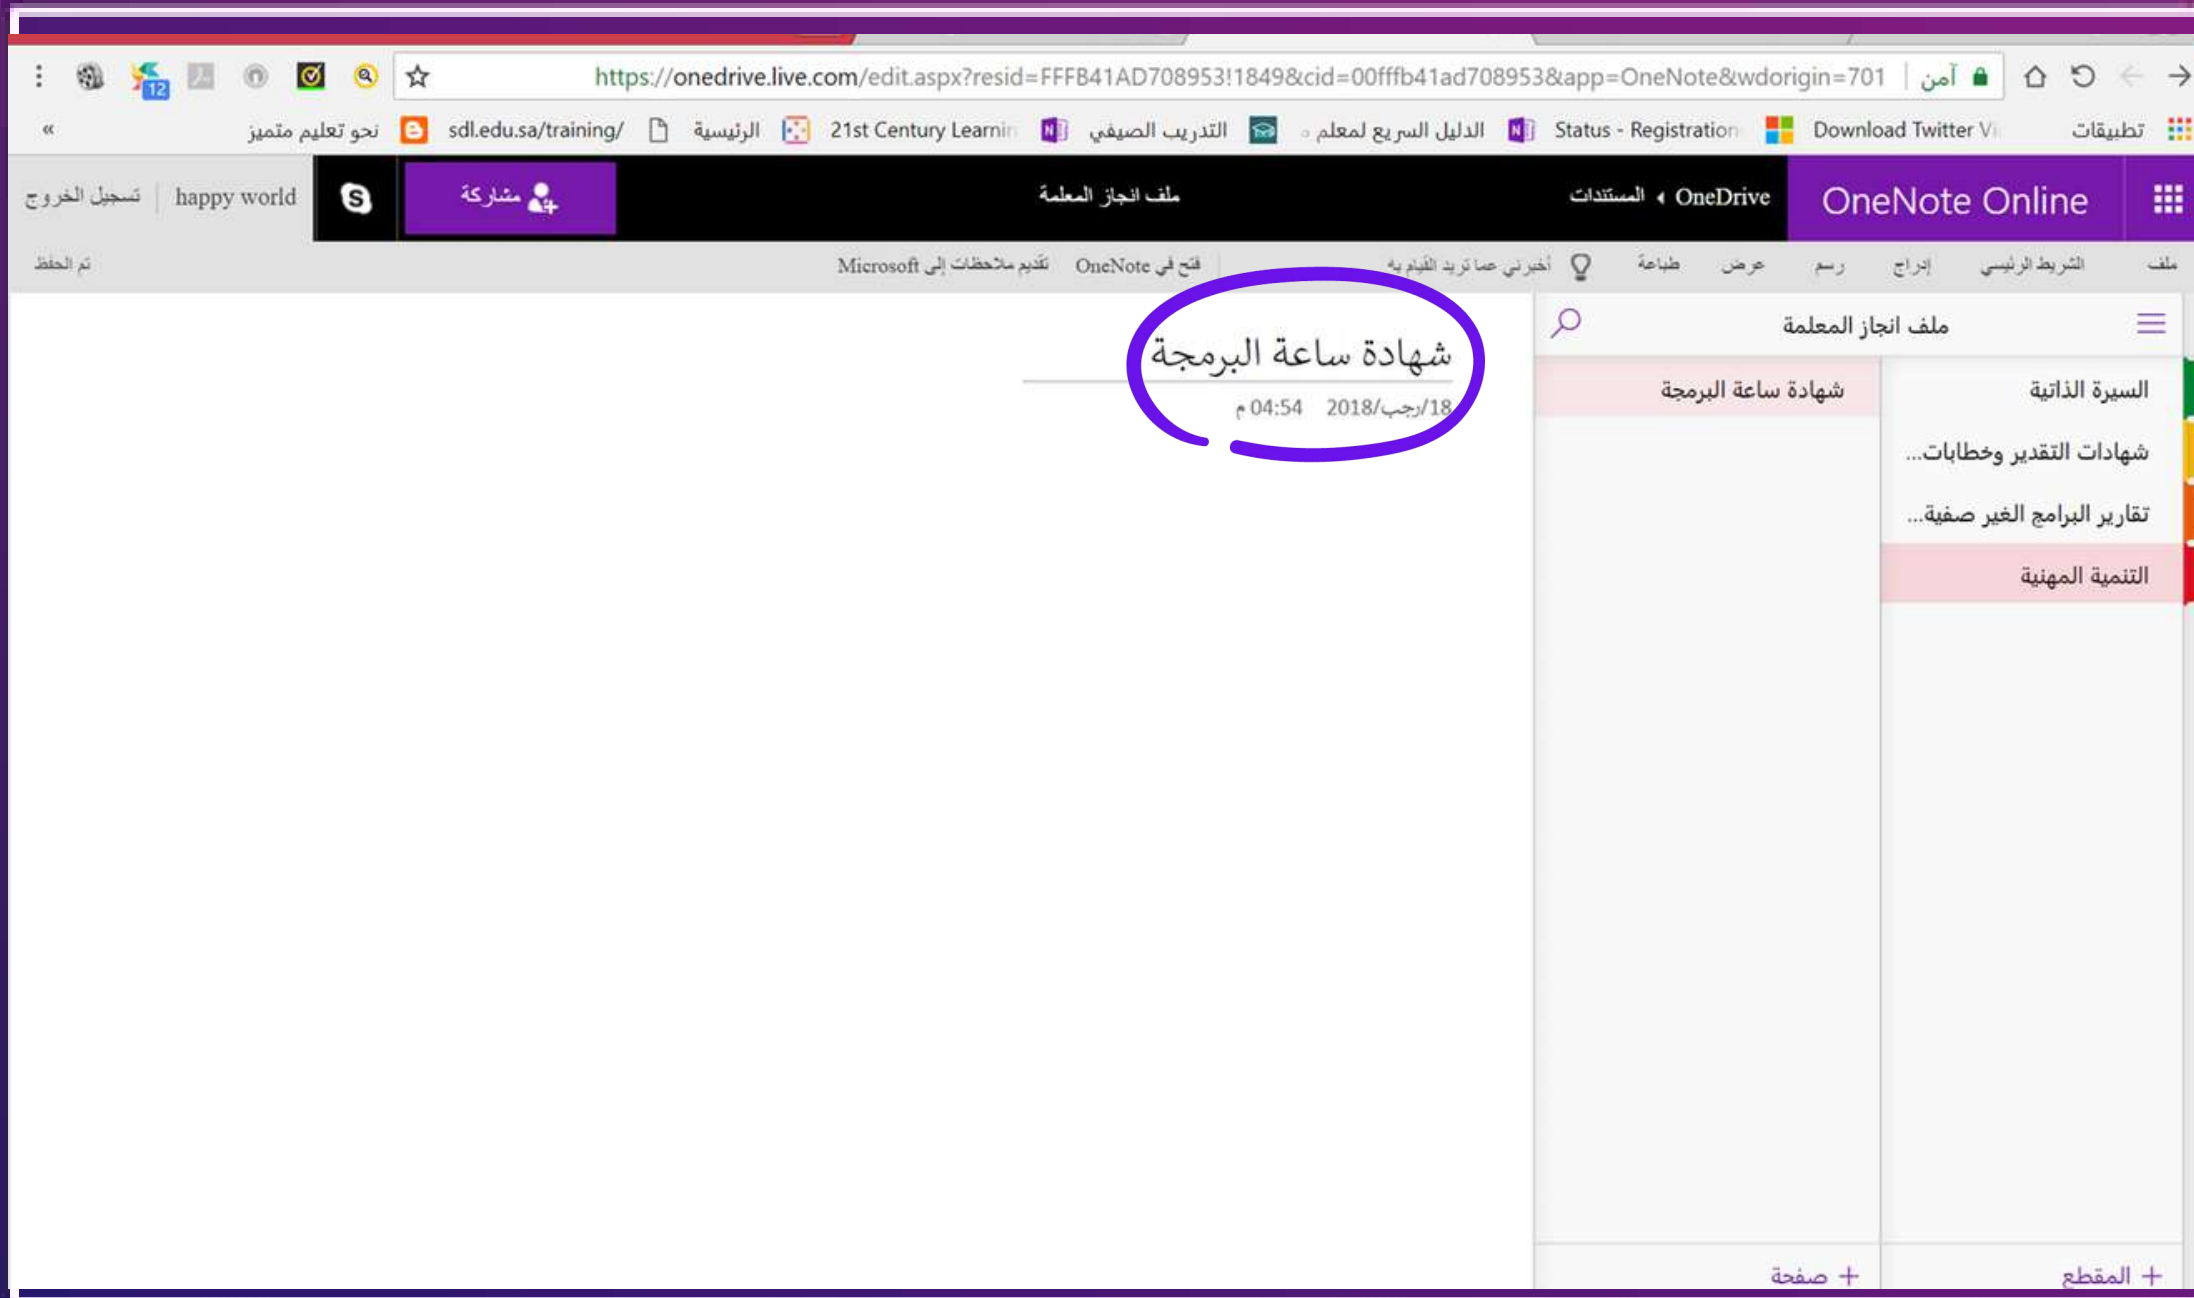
https://onedrive.live.com/edit.aspx?resid=FFFB41AD708953!1849&cid=00fffb41ad708953&app=OneNote&wdorigin=701 آمن

12

تطبيقات Download Twitter Vi Status - Registration الدليل السريع لمعلم التدريب الصيفي 21st Century Learnin الرئيسية sdl.edu.sa/training/ نحو تعليم متميز «

OneNote Online OneDrive ‹ المستندات ملف انجاز المعلمة مشاركة happy world تسجيل الخروج

ملف الشريط الرئيسي إدراج رسم عرض طباعة أخبرني عما تريد القيام به فتح في OneNote تقديم ملاحظات إلى Microsoft تم الحفظ

ملف انجاز المعلمة

السيرة الذاتية
شهادات التقدير وخطابات...
تقارير البرامج الغير صفية...
التنمية المهنية

شهادة ساعة البرمجة

+ المقطع
+ صفحة

شهادة ساعة البرمجة
18/رجب/2018 04:54 م